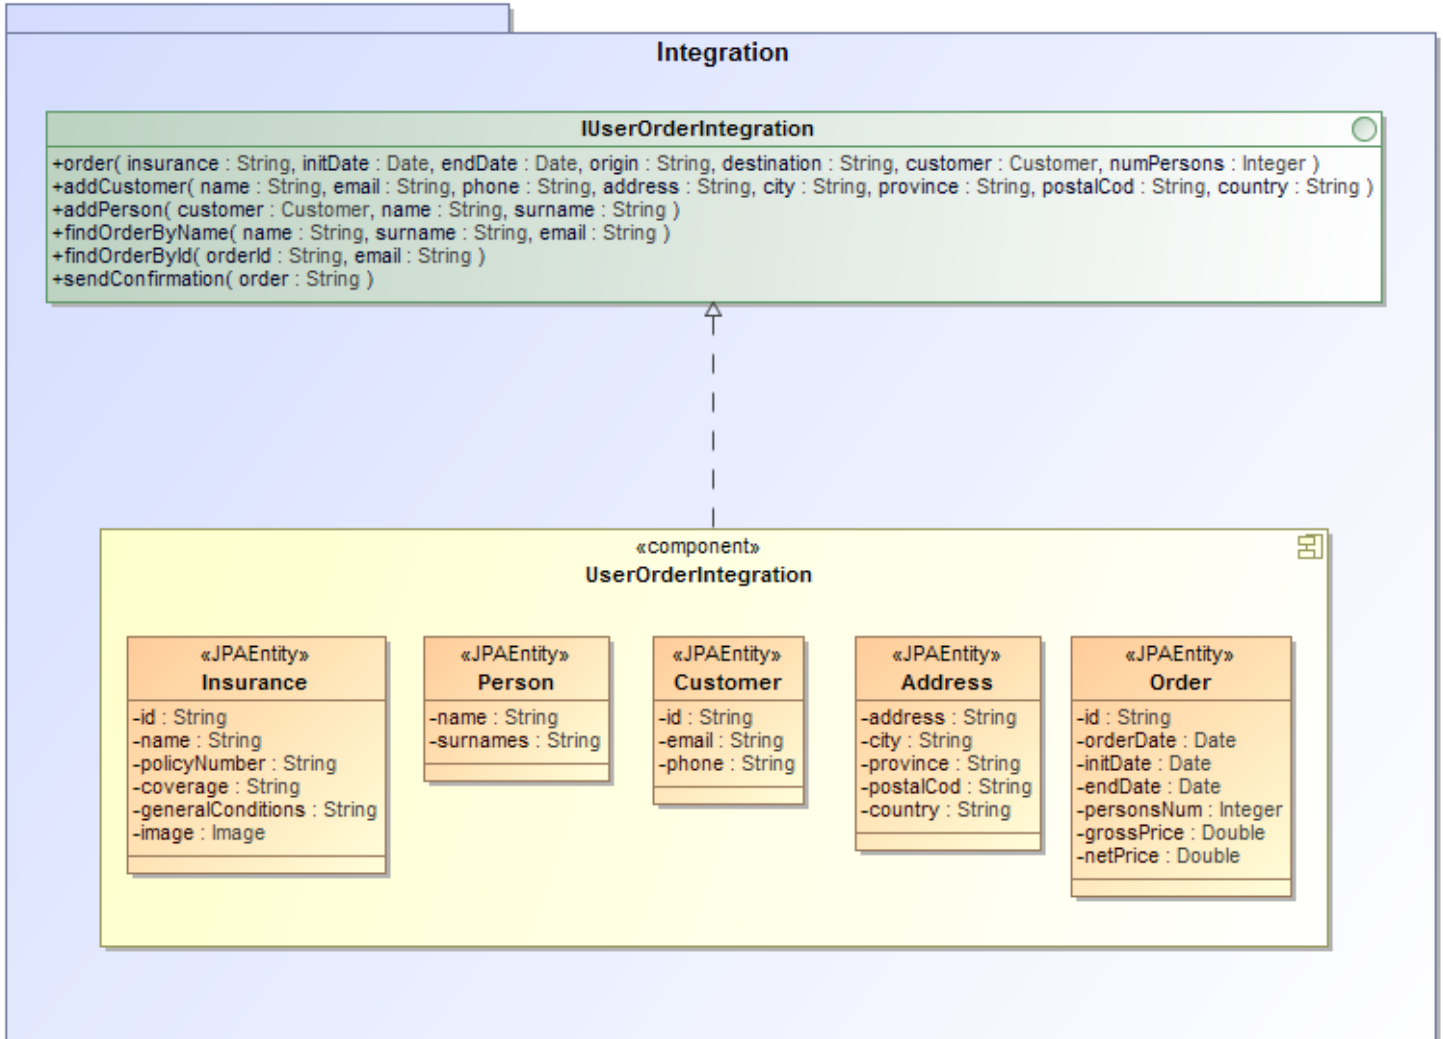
Integration

IUserOrderIntegration

+order( insurance : String, initDate : Date, endDate : Date, origin : String, destination : String, customer : Customer, numPersons : Integer )
+addCustomer( name : String, email : String, phone : String, address : String, city : String, province : String, postalCod : String, country : String )
+addPerson( customer : Customer, name : String, surname : String )
+findOrderByName( name : String, surname : String, email : String )
+findOrderById( orderId : String, email : String )
+sendConfirmation( order : String )

«component»
UserOrderIntegration

«JPAEntity»
Insurance
-id : String
-name : String
-policyNumber : String
-coverage : String
-generalConditions : String
-image : Image

«JPAEntity»
Person
-name : String
-surnames : String

«JPAEntity»
Customer
-id : String
-email : String
-phone : String

«JPAEntity»
Address
-address : String
-city : String
-province : String
-postalCod : String
-country : String

«JPAEntity»
Order
-id : String
-orderDate : Date
-initDate : Date
-endDate : Date
-personsNum : Integer
-grossPrice : Double
-netPrice : Double